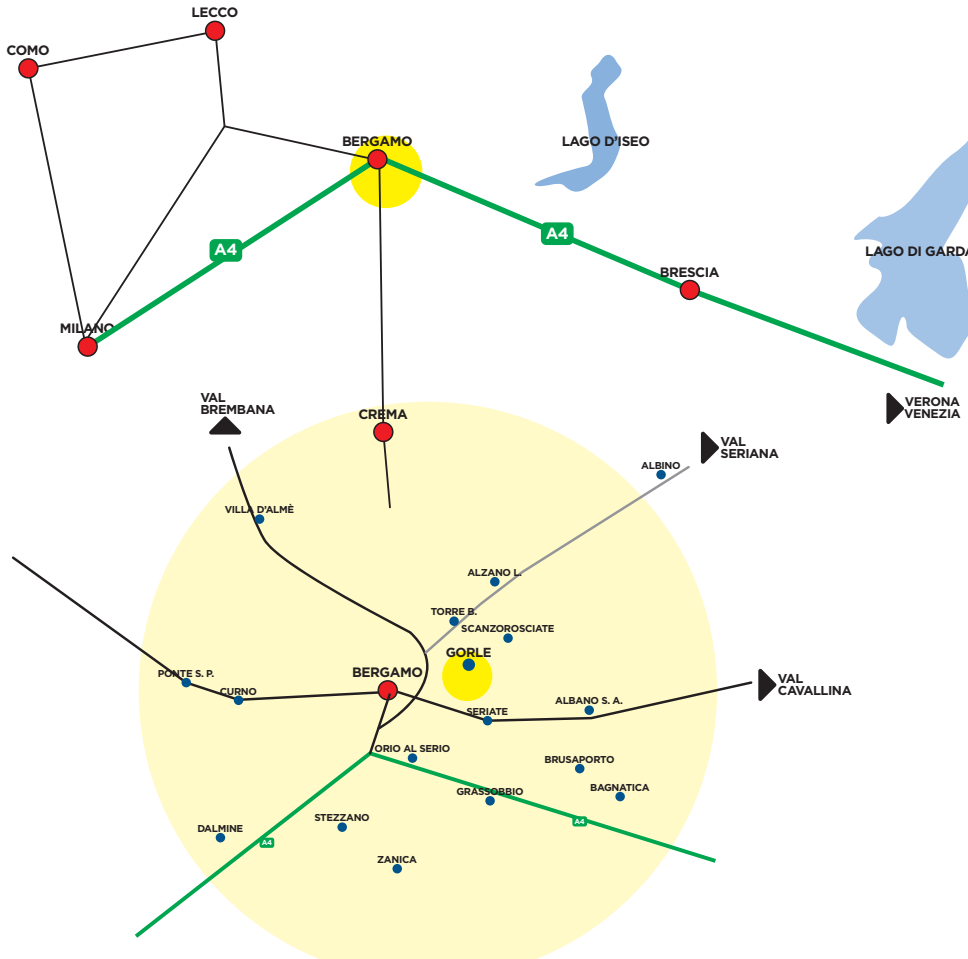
LECCO
COMO
BERGAMO
LAGO D'ISEO
A4
A4
LAGO DI GARDA
BRESCIA
MILANO
VAL BREMBANA
CREMA
VERONA VENEZIA
VAL SERIANA
ALBINO
VILLA D'ALMÈ
ALZANO L.
TORRE B.
SCANZOROSCIATE
GORLE
PONTE S. P.
BERGAMO
VAL CAVALLINA
CURNO
ALBANO S. A.
SERIATE
ORIO AL SERIO
BRUSAPORTO
GRASSOBBIO
BAGNATICA
A4
STEZZANO
DALMINE
A4
ZANICA